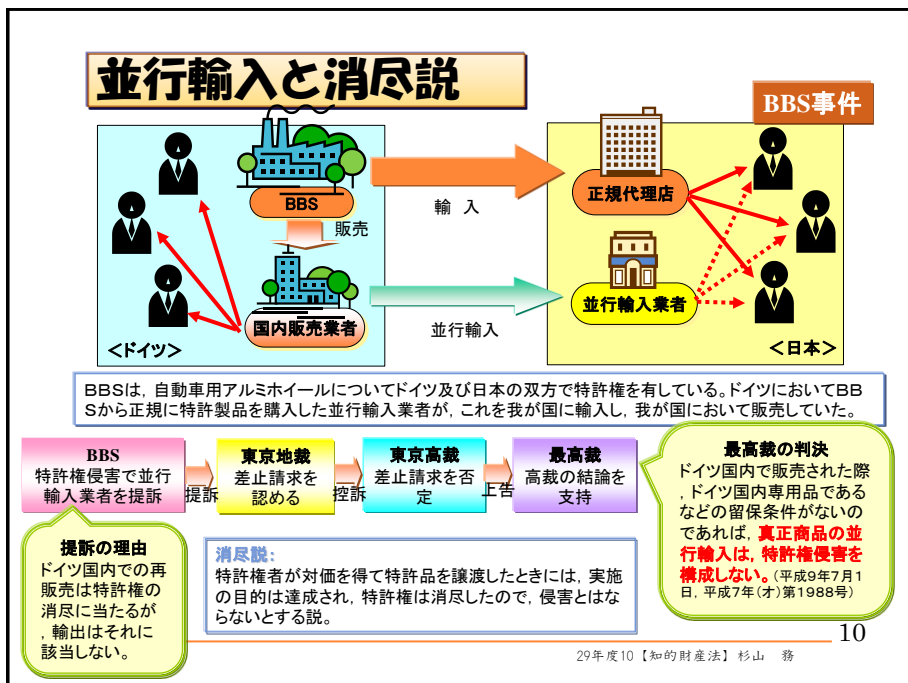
並行輸入と消尽説

BBS事件

BBS

販売

国内販売業者

<ドイツ>

輸　入

並行輸入

正規代理店

並行輸入業者

<日本>

BBSは，自動車用アルミホイールについてドイツ及び日本の双方で特許権を有している。ドイツにおいてBBSから正規に特許製品を購入した並行輸入業者が，これを我が国に輸入し，我が国において販売していた。

BBS
特許権侵害で並行輸入業者を提訴

提訴

東京地裁
差止請求を認める

控訴

東京高裁
差止請求を否定

上告

最高裁
高裁の結論を支持

最高裁の判決
ドイツ国内で販売された際，ドイツ国内専用品であるなどの留保条件がないのであれば，真正商品の並行輸入は，特許権侵害を構成しない。(平成9年7月1日，平成7年(オ)第1988号)

提訴の理由
ドイツ国内での再販売は特許権の消尽に当たるが，輸出はそれに該当しない。

消尽説：
特許権者が対価を得て特許品を譲渡したときには，実施の目的は達成され，特許権は消尽したので，侵害とはならないとする説。

10

29年度10【知的財産法】杉山　務